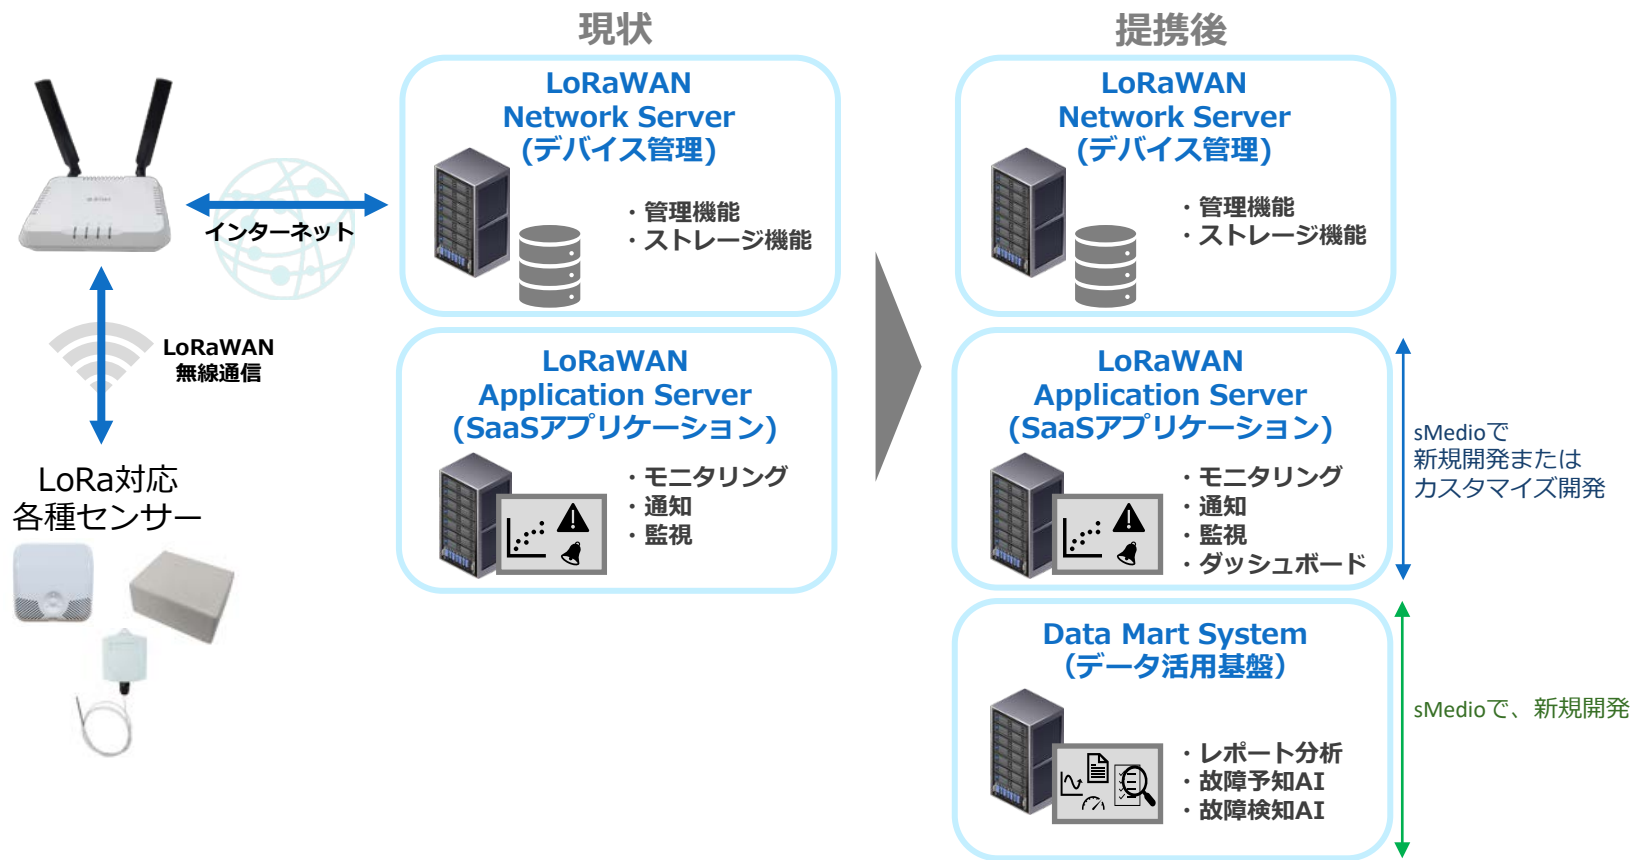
現状

提携後

インターネット

LoRaWAN
無線通信

LoRa対応
各種センサー

LoRaWAN
Network Server
(デバイス管理)

・管理機能
・ストレージ機能

LoRaWAN
Application Server
(SaaSアプリケーション)

・モニタリング
・通知
・監視

LoRaWAN
Network Server
(デバイス管理)

・管理機能
・ストレージ機能

LoRaWAN
Application Server
(SaaSアプリケーション)

・モニタリング
・通知
・監視
・ダッシュボード

sMedioで
新規開発または
カスタマイズ開発

Data Mart System
(データ活用基盤)

・レポート分析
・故障予知AI
・故障検知AI

sMedioで、新規開発